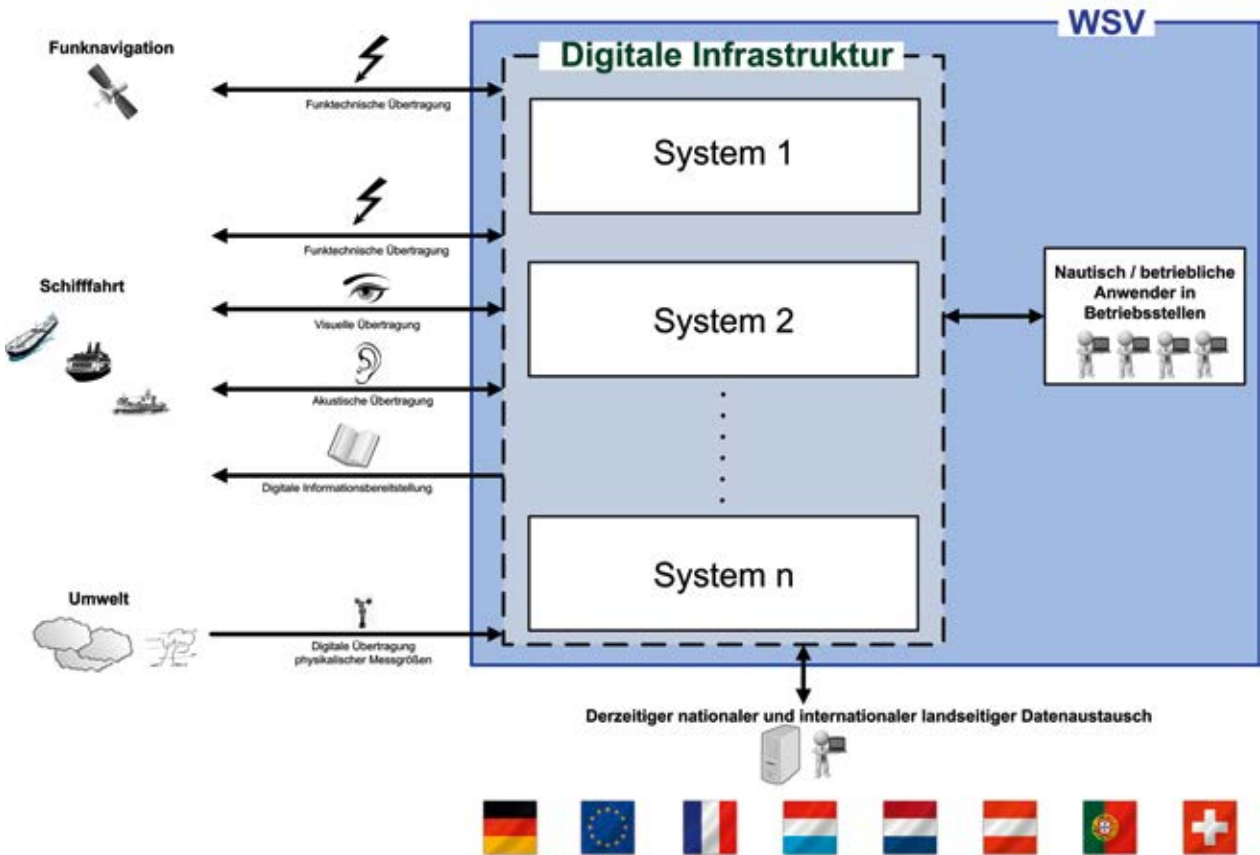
WSV

Digitale Infrastruktur

Funknavigation

Funktechnische Übertragung

System 1

Funktechnische Übertragung

Schifffahrt

Visuelle Übertragung

System 2

Nautisch / betriebliche Anwender in Betriebsstellen

Akustische Übertragung

Digitale Informationsbereitstellung

Umwelt

System n

Digitale Übertragung physikalischer Messgrößen

Derzeitiger nationaler und internationaler landseitiger Datenaustausch